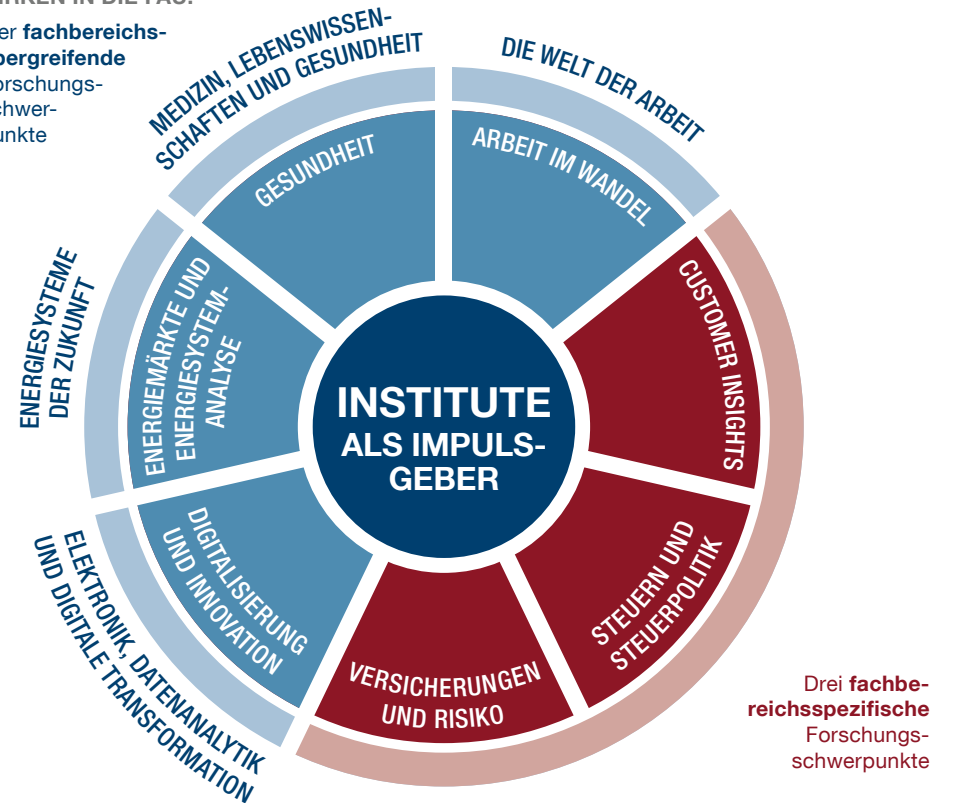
er **fachbereichs-
bergreifende**
orschungs-
chwer-
nkte

MEDIZIN, LEBENSWISSENSCHAFTEN UND GESUNDHEIT

DIE WELT DER ARBEIT

GESUNDHEIT

ARBEIT IM WANDEL

ENERGIESYSTEME DER ZUKUNFT

ENERGIEMÄRKTE UND ENERGIESYSTEMANALYSE

CUSTOMER INSIGHTS

INSTITUTE ALS IMPULSGEBER

DIGITALISIERUNG UND INNOVATION

STEUERN UND STEUERPOLITIK

ELEKTRONIK, DATENANALYTIK UND DIGITALE TRANSFORMATION

VERSICHERUNGEN UND RISIKO

Drei **fachbereichsspezifische** Forschungsschwerpunkte